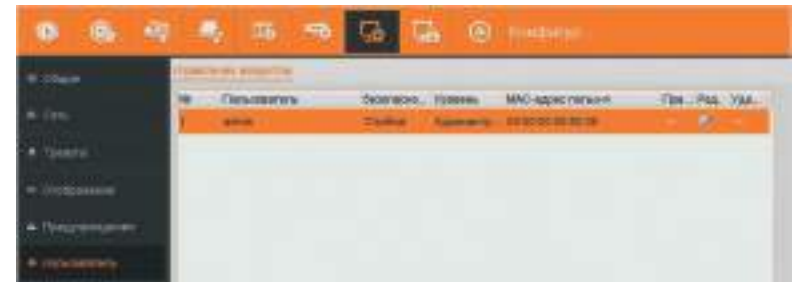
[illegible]

Общие
Сеть
Тревога
Отображение
Предупреждение
Пользователь

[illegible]

| № | Пользователь | Безопасно... | Уровень | MAC-адрес пользоват. | Пра... | Ред... | Уда... |
|---|---|---|---|---|---|---|---|
| 1 | admin | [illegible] | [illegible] | 00:00:00:00:00:00 | | | |